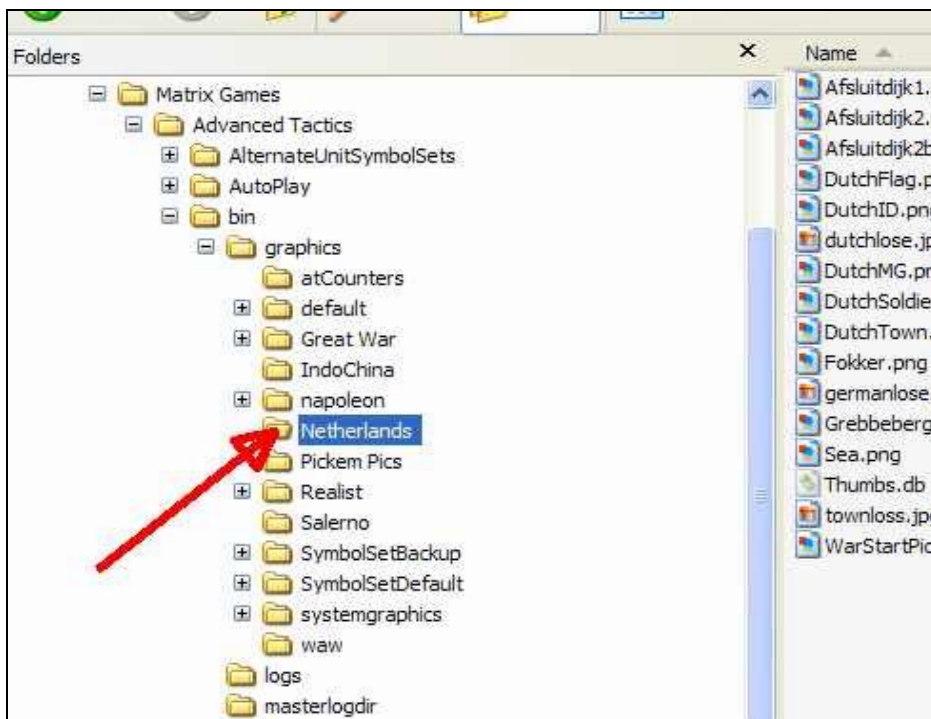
Folders ×

Matrix Games
Advanced Tactics
AlternateUnitSymbolSets
AutoPlay
bin
graphics
atCounters
default
Great War
IndoChina
napoleon
Netherlands
Pickem Pics
Realist
Salerno
SymbolSetBackup
SymbolSetDefault
systemgraphics
waw
logs
masterlogdir

Name
Afsluitdijk1.
Afsluitdijk2.
Afsluitdijk2b
DutchFlag.p
DutchID.png
dutchlose.jp
DutchMG.pr
DutchSoldie
DutchTown.
Fokker.png
germanlose
Grebbeberg
Sea.png
Thumbs.db
townloss.jp
WarStartPic